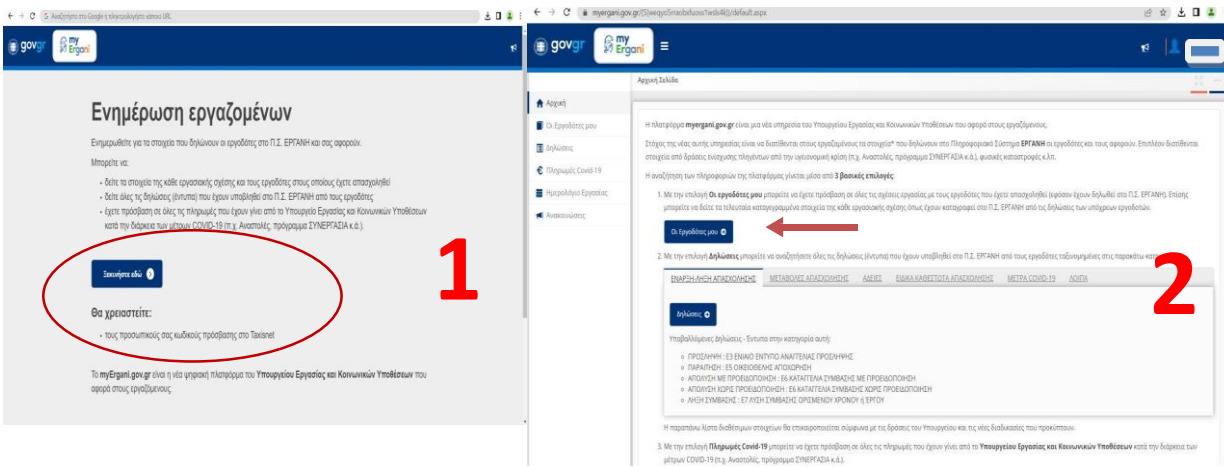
Αναζητήστε στο Google ή πληκτρολογήστε ένα URL

gov gr my Ergani

Ενημέρωση εργαζομένων

Ενημερωθείτε για τα στοιχεία που δηλώνουν οι εργοδότες στο Π.Σ. ΕΡΓΑΝΗ και σας αφορούν.

Μπορείτε να:

- δείτε τα στοιχεία της κάθε εργασιακής σχέσης και τους εργοδότες στους οποίους έχετε απασχοληθεί
- δείτε όλες τις δηλώσεις (έντυπα) που έχουν υποβληθεί στο Π.Σ. ΕΡΓΑΝΗ από τους εργοδότες
- έχετε πρόσβαση σε όλες τις πληρωμές που έχουν γίνει από το Υπουργείο Εργασίας και Κοινωνικών Υποθέσεων κατά την διάρκεια των μέτρων COVID-19 (π.χ. Αναστολές, πρόγραμμα ΣΥΝΕΡΓΑΣΙΑ κ.ά.).

Ξεκινήστε εδώ

Θα χρειαστείτε:

- τους προσωπικούς σας κωδικούς πρόσβασης στο Taxisnet

Το myErgani.gov.gr είναι η νέα ψηφιακή πλατφόρμα του Υπουργείου Εργασίας και Κοινωνικών Υποθέσεων που αφορά στους εργαζόμενους.

1

myergani.gov.gr/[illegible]/default.aspx

gov gr my Ergani

Αρχική Σελίδα

Αρχική
Οι Εργοδότες μου
Δηλώσεις
Πληρωμές Covid-19
Ημερολόγιο Εργασίας
Ανακοινώσεις

Η πλατφόρμα myergani.gov.gr είναι μια νέα υπηρεσία του Υπουργείου Εργασίας και Κοινωνικών Υποθέσεων που αφορά στους εργαζόμενους.

Στόχος της νέας αυτής υπηρεσίας είναι να διατίθενται στους εργαζόμενους τα στοιχεία* που δηλώνουν στο Πληροφοριακό Σύστημα ΕΡΓΑΝΗ οι εργοδότες και τους αφορούν. Επιπλέον διατίθενται στοιχεία από δράσεις ενίσχυσης πληγέντων από την υγειονομική κρίση (π.χ. Αναστολές, πρόγραμμα ΣΥΝΕΡΓΑΣΙΑ κ.ά.), φυσικές καταστροφές κ.λπ.

Η αναζήτηση των πληροφοριών της πλατφόρμας γίνεται μέσω από 3 βασικές επιλογές:

1. Με την επιλογή Οι εργοδότες μου μπορείτε να έχετε πρόσβαση σε όλες τις σχέσεις εργασίας με τους εργοδότες που έχετε απασχοληθεί (εφόσον έχουν δηλωθεί στο Π.Σ. ΕΡΓΑΝΗ). Επίσης μπορείτε να δείτε τα τελευταία καταχωρημένα στοιχεία της κάθε εργασιακής σχέσης όπως έχουν καταγραφεί στο Π.Σ. ΕΡΓΑΝΗ από τις δηλώσεις των υπόχρεων εργοδοτών.

Οι Εργοδότες μου

2. Με την επιλογή Δηλώσεις μπορείτε να αναζητήσετε όλες τις δηλώσεις (έντυπα) που έχουν υποβληθεί στο Π.Σ. ΕΡΓΑΝΗ από τους εργοδότες ταξινομημένες στις παρακάτω κατ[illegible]

ΕΝΑΡΞΗ-ΛΗΞΗ ΑΠΑΣΧΟΛΗΣΗΣ | ΜΕΤΑΒΟΛΕΣ ΑΠΑΣΧΟΛΗΣΗΣ | ΑΔΕΙΕΣ | ΕΙΔΙΚΑ ΚΑΘΕΣΤΩΤΑ ΑΠΑΣΧΟΛΗΣΗΣ | ΜΕΤΡΑ COVID-19 | ΛΟΙΠΑ

Δηλώσεις

Υποβαλλόμενες Δηλώσεις - Έντυπα στην κατηγορία αυτή:

○ ΠΡΟΣΛΗΨΗ : Ε3 ΕΝΙΑΙΟ ΕΝΤΥΠΟ ΑΝΑΓΓΕΛΙΑΣ ΠΡΟΣΛΗΨΗΣ
○ ΠΑΡΑΙΤΗΣΗ : Ε5 ΟΙΚΕΙΟΘΕΛΗΣ ΑΠΟΧΩΡΗΣΗ
○ ΑΠΟΛΥΣΗ ΜΕ ΠΡΟΕΙΔΟΠΟΙΗΣΗ : Ε6 ΚΑΤΑΓΓΕΛΙΑ ΣΥΜΒΑΣΗΣ ΜΕ ΠΡΟΕΙΔΟΠΟΙΗΣΗ
○ ΑΠΟΛΥΣΗ ΧΩΡΙΣ ΠΡΟΕΙΔΟΠΟΙΗΣΗ : Ε6 ΚΑΤΑΓΓΕΛΙΑ ΣΥΜΒΑΣΗΣ ΧΩΡΙΣ ΠΡΟΕΙΔΟΠΟΙΗΣΗ
○ ΛΗΞΗ ΣΥΜΒΑΣΗΣ : Ε7 ΛΥΣΗ ΣΥΜΒΑΣΗΣ ΟΡΙΣΜΕΝΟΥ ΧΡΟΝΟΥ ή ΕΡΓΟΥ

Η παραπάνω λίστα διαθέσιμων στοιχείων θα επικαιροποιείται σύμφωνα με τις δράσεις του Υπουργείου και τις νέες διαδικασίες που προκύπτουν.

3. Με την επιλογή Πληρωμές Covid-19 μπορείτε να έχετε πρόσβαση σε όλες τις πληρωμές που έχουν γίνει από το Υπουργείο Εργασίας και Κοινωνικών Υποθέσεων κατά την διάρκεια των μέτρων COVID-19 (π.χ. Αναστολές, πρόγραμμα ΣΥΝΕΡΓΑΣΙΑ κ.ά.).

2